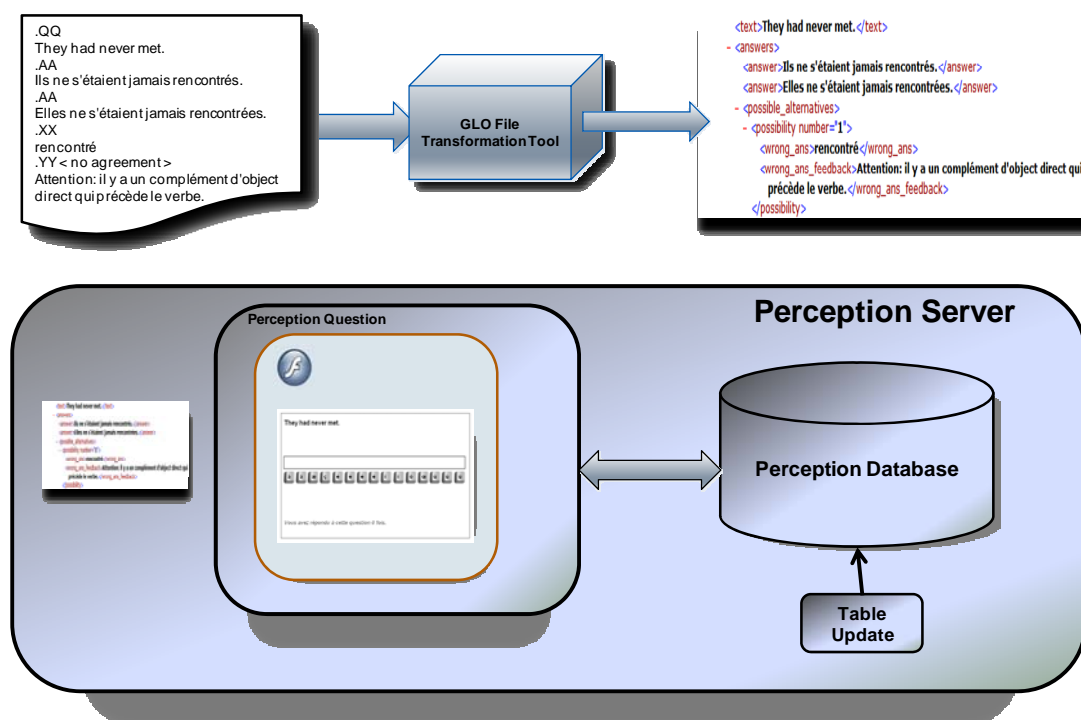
.QQ
They had never met.
.AA
Ils ne s'étaient jamais rencontrés.
.AA
Elles ne s'étaient jamais rencontrées.
.XX
rencontré
.YY < no agreement >
Attention: il y a un complément d'object direct qui précède le verbe.

GLO File Transformation Tool

<text>They had never met.</text>
- <answers>
<answer>Ils ne s'étaient jamais rencontrés.</answer>
<answer>Elles ne s'étaient jamais rencontrées.</answer>
- <possible_alternatives>
- <possibility number='1'>
<wrong_ans>rencontré</wrong_ans>
<wrong_ans_feedback>Attention: il y a un complément d'object direct qui précède le verbe.</wrong_ans_feedback>
</possibility>

Perception Server

Perception Question

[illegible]

They had never met.

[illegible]

Perception Database

Table Update